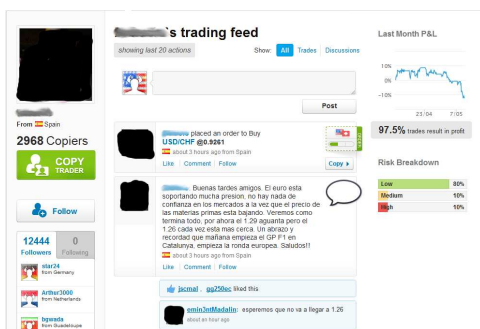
's trading feed

showing last 20 actions

Show: All Trades Discussions

Post

From Spain

2968 Copiers

COPY TRADER

Follow

12444 Followers

0 Following

star24 from Germany

Arthur3000 from Netherlands

bpwada from Guadeloupe

placed an order to Buy USD/CHF @0.9261

about 3 hours ago from Spain

Like | Comment | Follow

Copy

Buenas tardes amigos. El euro esta soportando mucha presion, no hay nada de confianza en los mercados a la vez que el precio de las materias primas esta bajando. Veremos como termina todo, por ahora el 1.29 aguanta pero el 1.26 cada vez esta mas cerca. Un abrazo y recordad que mañana empieza el GP F1 en Catalunya, empieza la ronda europea. Saludos!!

about 3 hours ago from Spain

Like | Comment | Follow

jacmal , gg250ec liked this

emin3ntMadalin: esperemos que no va a llegar a 1.26

about an hour ago

Last Month P&L

10%

0%

-10%

23/04

7/05

97.5% trades result in profit

Risk Breakdown

Low 80%

Medium 10%

High 10%